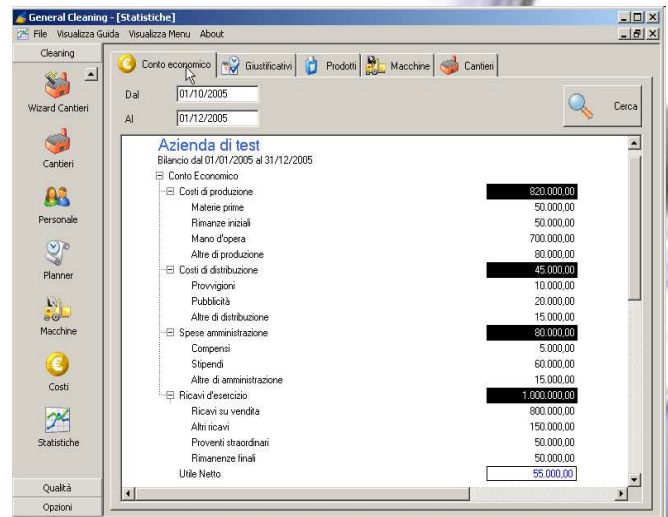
General Cleaning - [Statistiche]
File Visualizza Guida Visualizza Menu About

Cleaning
Wizard Cantieri
Cantieri
Personale
Planner
Macchine
Costi
Statistiche
Qualità
Opzioni

Conto economico | Giustificativi | Prodotti | Macchine | Cantieri

Dal 01/10/2005
Al 01/12/2005
Cerca

Azienda di test
Bilancio dal 01/01/2005 al 31/12/2005

| | |
|---|---|
| Conto Economico | |
| Costi di produzione | 820.000,00 |
| Materie prime | 50.000,00 |
| Rimanze iniziali | 50.000,00 |
| Mano d'opera | 700.000,00 |
| Altre di produzione | 80.000,00 |
| Costi di distribuzione | 45.000,00 |
| Provvigioni | 10.000,00 |
| Pubblicità | 20.000,00 |
| Altre di distribuzione | 15.000,00 |
| Spese amministrazione | 80.000,00 |
| Compensi | 5.000,00 |
| Stipendi | 60.000,00 |
| Altre di amministrazione | 15.000,00 |
| Ricavi d'esercizio | 1.000.000,00 |
| Ricavi su vendita | 800.000,00 |
| Altri ricavi | 150.000,00 |
| Proventi straordinari | 50.000,00 |
| Rimanenze finali | 50.000,00 |
| Utile Netto | 55.000,00 |